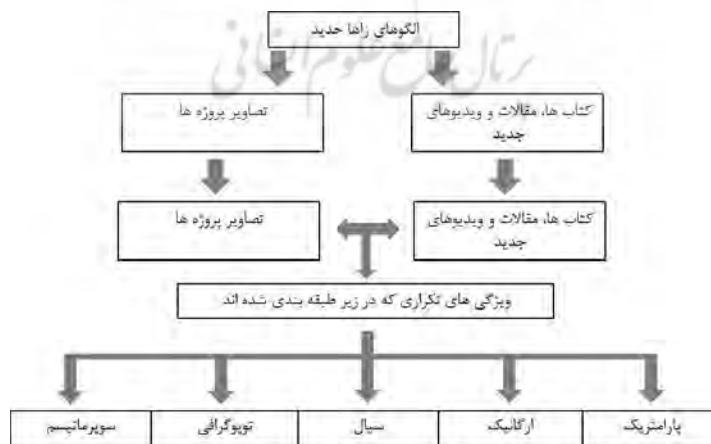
الگوهای زاها حدید

رتال جامع علوم انسانی

کتاب ها، مقالات و ویدیوهای جدید

تصاویر پروژه ها

کتاب ها، مقالات و ویدیوهای جدید

تصاویر پروژه ها

ویژگی های تکراری که در زیر طبقه بندی شده اند

پارامتریک

ارگانیک

سیال

توپوگرافی

سوپرماتیسم